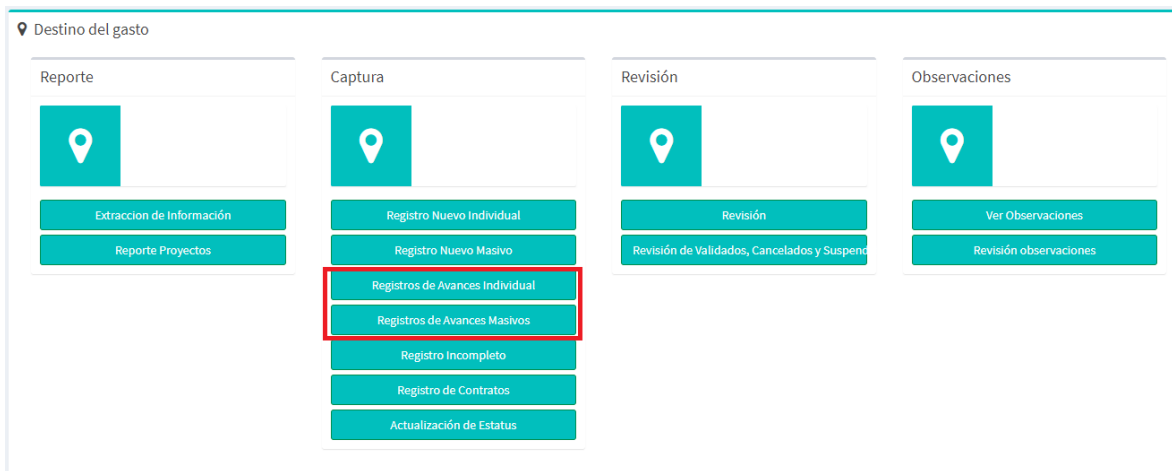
Destino del gasto

Reporte

Extraccion de Información

Reporte Proyectos

Captura

Registro Nuevo Individual

Registro Nuevo Masivo

Registros de Avances Individual

Registros de Avances Masivos

Registro Incompleto

Registro de Contratos

Actualización de Estatus

Revisión

Revisión

Revisión de Validados, Cancelados y Suspend

Observaciones

Ver Observaciones

Revisión observaciones